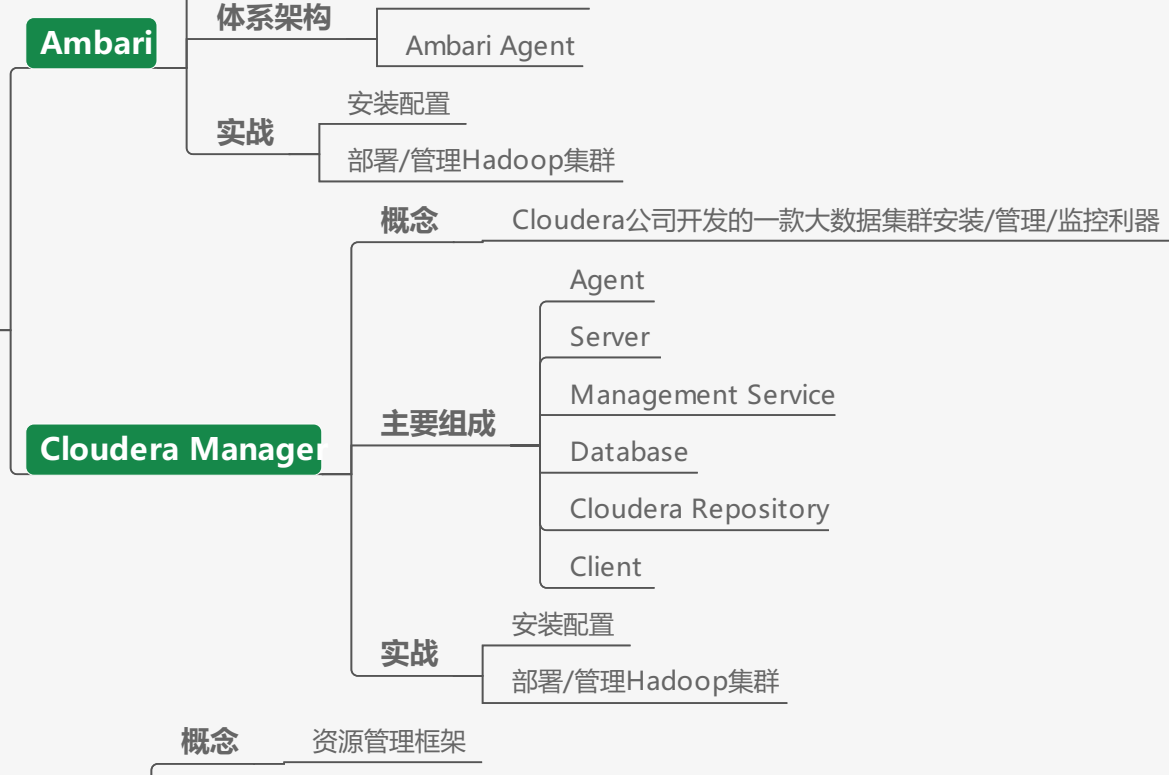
Ambari

体系架构

Ambari Agent

实战

安装配置

部署/管理Hadoop集群

Cloudera Manager

概念

Cloudera公司开发的一款大数据集群安装/管理/监控利器

主要组成

Agent

Server

Management Service

Database

Cloudera Repository

Client

实战

安装配置

部署/管理Hadoop集群

概念

资源管理框架